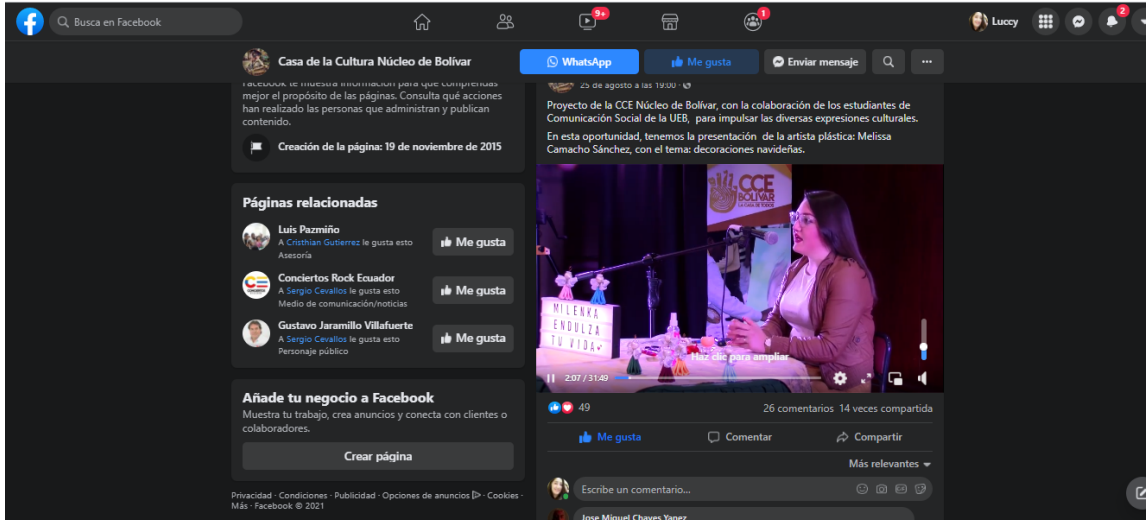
Busca en Facebook

9+

1

Luccy

2

Casa de la Cultura Núcleo de Bolívar

WhatsApp

Me gusta

Enviar mensaje

Facebook te muestra información para que comprendas mejor el propósito de las páginas. Consulta qué acciones han realizado las personas que administran y publican contenido.

Creación de la página: 19 de noviembre de 2015

Páginas relacionadas

Luis Pazmiño
A Cristhian Gutierrez le gusta esto
Asesoría

Me gusta

Conciertos Rock Ecuador
A Sergio Cevallos le gusta esto
Medio de comunicación/noticias

Me gusta

Gustavo Jaramillo Villafuerte
A Sergio Cevallos le gusta esto
Personaje público

Me gusta

Añade tu negocio a Facebook
Muestra tu trabajo, crea anuncios y conecta con clientes o colaboradores.

Crear página

Privacidad · Condiciones · Publicidad · Opciones de anuncios · Cookies · Más · Facebook © 2021

25 de agosto a las 19:00 ·

Proyecto de la CCE Núcleo de Bolívar, con la colaboración de los estudiantes de Comunicación Social de la UEB, para impulsar las diversas expresiones culturales.

En esta oportunidad, tenemos la presentación de la artista plástica: Melissa Camacho Sánchez, con el tema: decoraciones navideñas.

CCE BOLÍVAR

MILENKA ENDULZA TU VIDA

Haz clic para ampliar

2:07 / 31:49

49

26 comentarios 14 veces compartida

Me gusta

Comentar

Compartir

Más relevantes

Escribe un comentario...

Jose Miguel Chaves Yanez